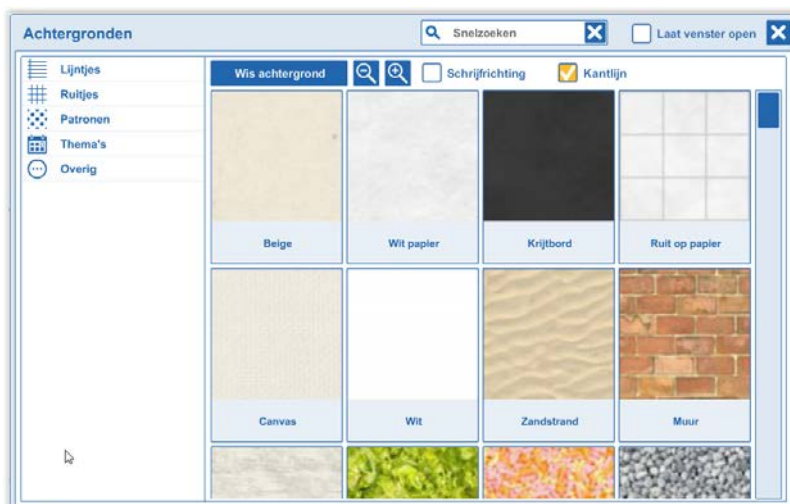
Achtergronden

Snelzoeken

Laat venster open

Lijntjes
Ruitjes
Patronen
Thema's
Overig

Wis achtergrond

Schrijfrichting

Kantlijn

Beige
Wit papier
Krijtbord
Ruit op papier

Canvas
Wit
Zandstrand
Muur